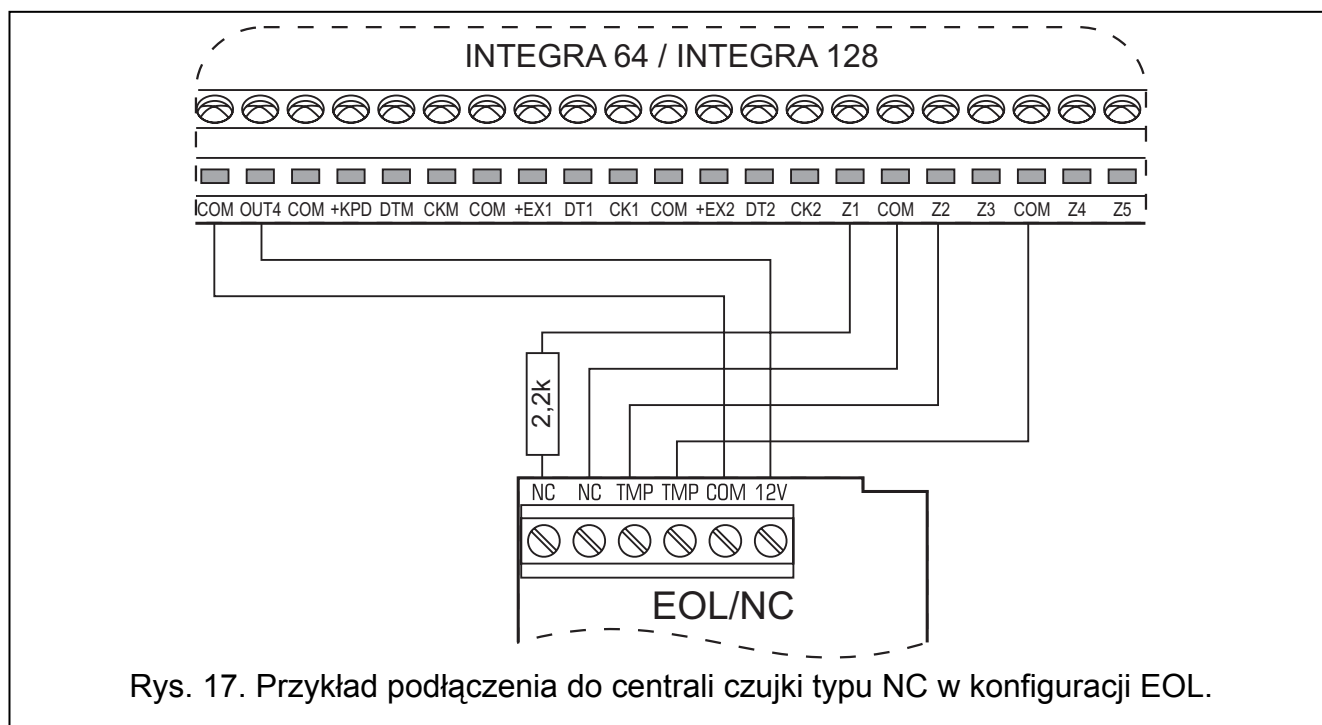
INTEGRA 64 / INTEGRA 128

COM OUT4 COM +KPD DTM CKM COM +EX1 DT1 CK1 COM +EX2 DT2 CK2 Z1 COM Z2 Z3 COM Z4 Z5

2,2k

NC NC TMP TMP COM 12V

EOL/NC

Rys. 17. Przykład podłączenia do centrali czujki typu NC w konfiguracji EOL.